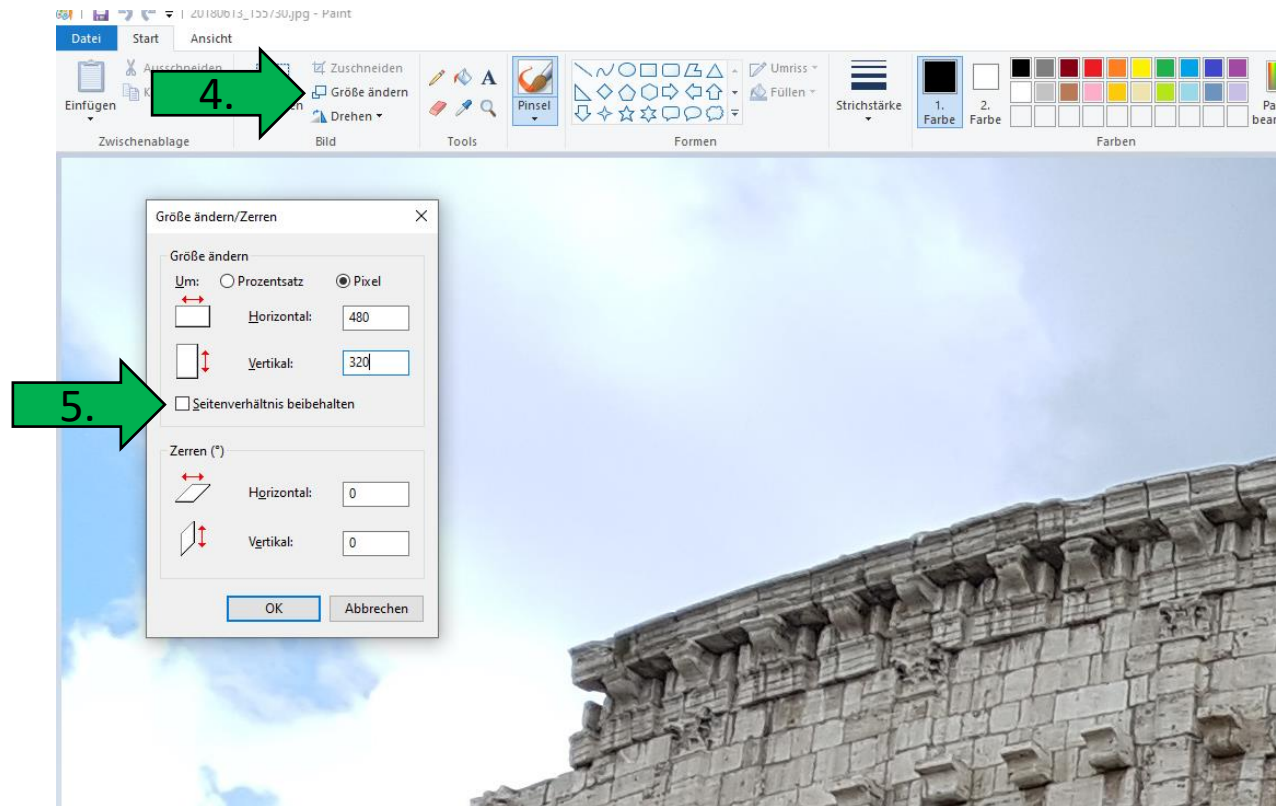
20180613_155730.jpg - Paint

Datei Start Ansicht

Einfügen Ausschneiden K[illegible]
Zwischenablage

4.

Zuschneiden Größe ändern Drehen
Bild

A
Tools

Pinsel

Umriss Füllen
Formen

Strichstärke

1. Farbe 2. Farbe
Farben

Pa bear

Größe ändern/Zerren

Größe ändern
Um: Prozentsatz Pixel
Horizontal: 480
Vertikal: 320

5.

Seitenverhältnis beibehalten

Zerren (°)
Horizontal: 0
Vertikal: 0

OK Abbrechen